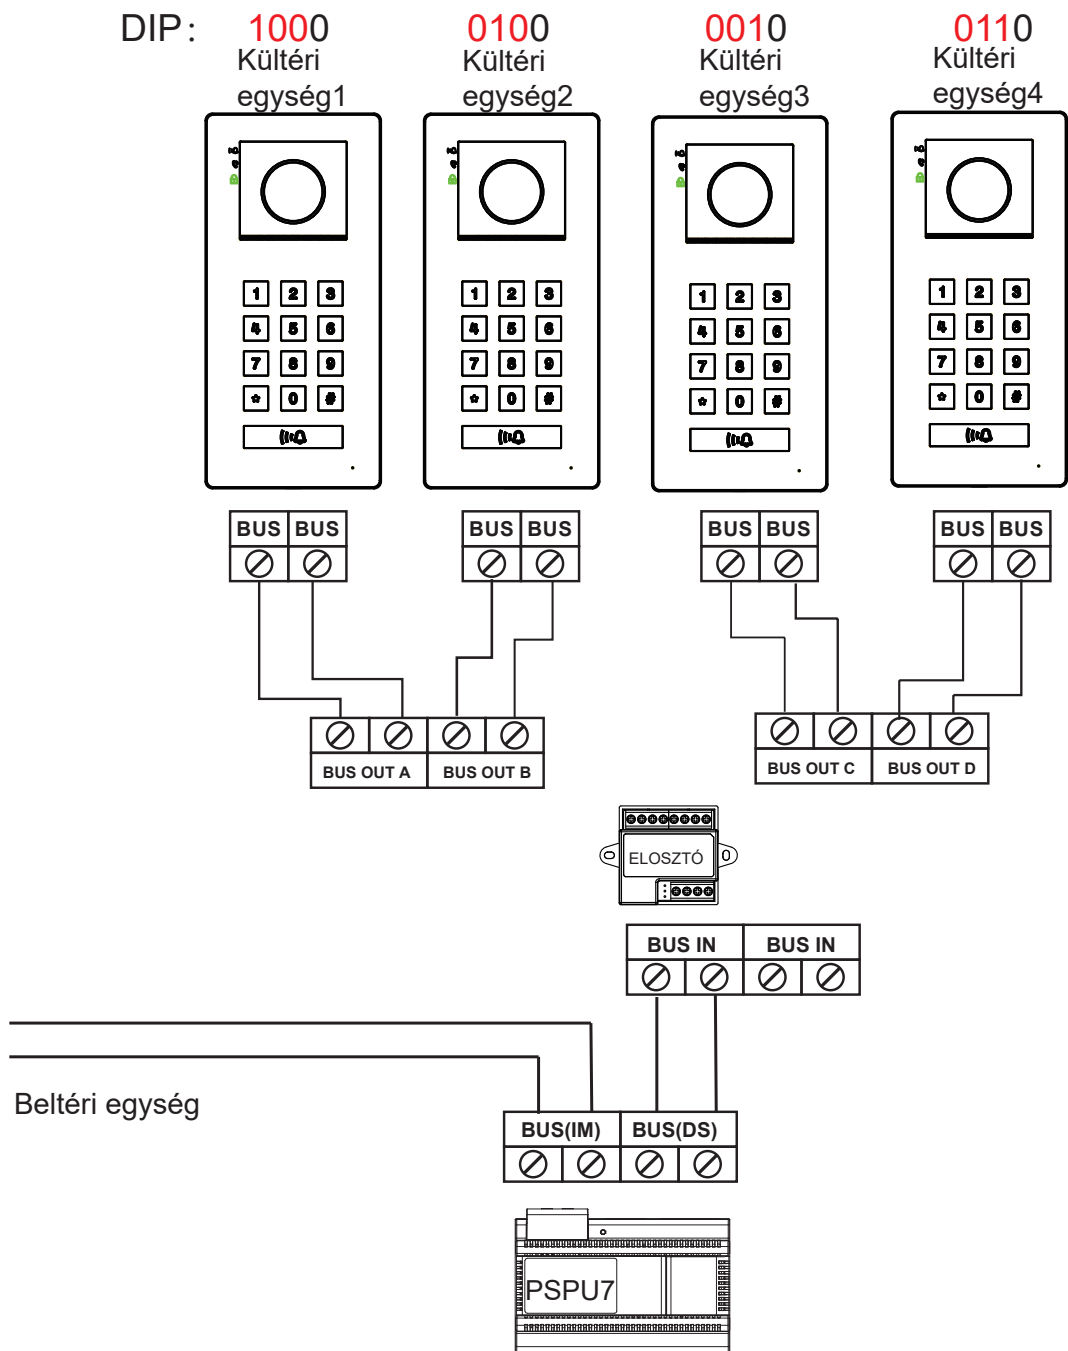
DIP: 1000 Kültéri egység1

0100 Kültéri egység2

0010 Kültéri egység3

0110 Kültéri egység4

1 2 3
4 5 6
7 8 9
* 0 #

1 2 3
4 5 6
7 8 9
* 0 #

1 2 3
4 5 6
7 8 9
* 0 #

1 2 3
4 5 6
7 8 9
* 0 #

BUS BUS

BUS BUS

BUS BUS

BUS BUS

BUS OUT A BUS OUT B

BUS OUT C BUS OUT D

ELOSZTÓ

BUS IN BUS IN

Beltéri egység

BUS(IM) BUS(DS)

PSPU7